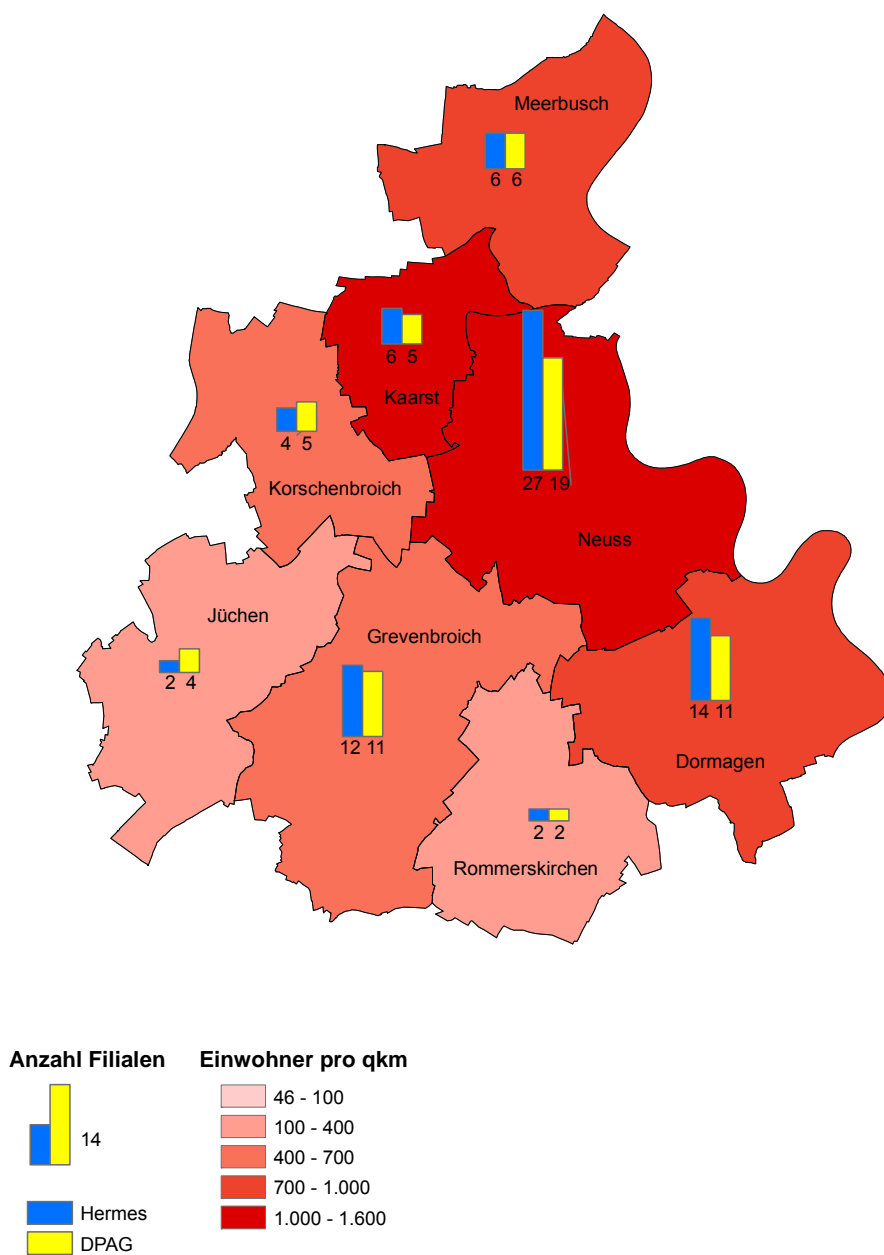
Meerbusch
6 6
6 5
Kaarst
27 19
4 5
Korschenbroich
Neuss
Jüchen
Grevenbroich
2 4
12 11
14 11
Dormagen
2 2
Rommerskirchen

Anzahl Filialen
14
Hermes
DPAG

Einwohner pro qkm
46 - 100
100 - 400
400 - 700
700 - 1.000
1.000 - 1.600